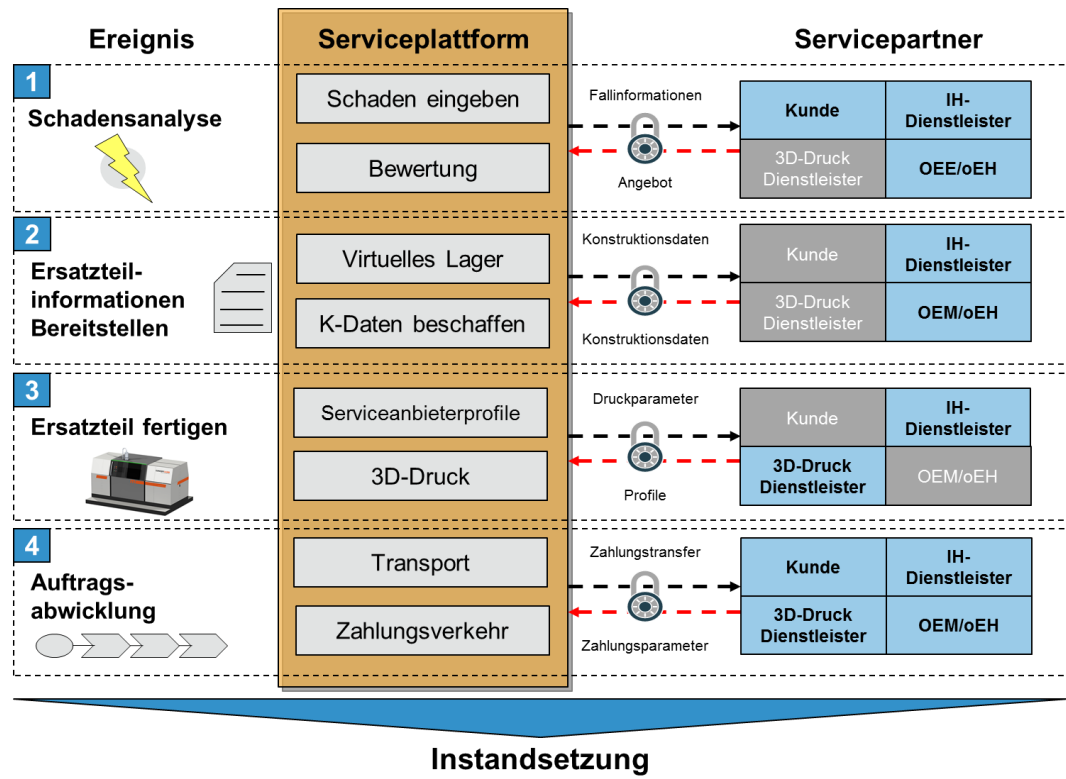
Ereignis

Serviceplattform

Servicepartner

1

Schadensanalyse

Schaden eingeben

Bewertung

Fallinformationen

Angebot

| Kunde | IH-Dienstleister |
|---|---|
| 3D-Druck Dienstleister | OEE/oEH |

2

Ersatzteilinformationen Bereitstellen

Virtuelles Lager

K-Daten beschaffen

Konstruktionsdaten

Konstruktionsdaten

| Kunde | IH-Dienstleister |
|---|---|
| 3D-Druck Dienstleister | OEM/oEH |

3

Ersatzteil fertigen

Serviceanbieterprofile

3D-Druck

Druckparameter

Profile

| Kunde | IH-Dienstleister |
|---|---|
| 3D-Druck Dienstleister | OEM/oEH |

4

Auftragsabwicklung

Transport

Zahlungsverkehr

Zahlungstransfer

Zahlungsparameter

| Kunde | IH-Dienstleister |
|---|---|
| 3D-Druck Dienstleister | OEM/oEH |

Instandsetzung